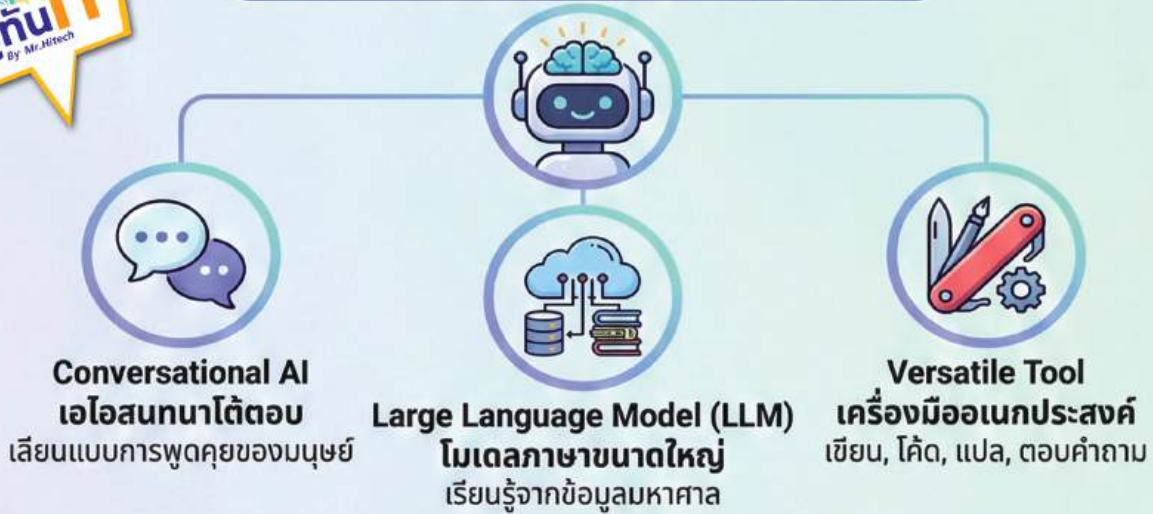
ทันIT
By Mr.Hitech

Conversational AI
เอไอสนทนาโต้ตอบ
เลียนแบบการพูดคุยของมนุษย์

Large Language Model (LLM)
โมเดลภาษาขนาดใหญ่
เรียนรู้จากข้อมูลมหาศาล

Versatile Tool
เครื่องมืออเนกประสงค์
เขียน, โค้ด, แปล, ตอบคำถาม